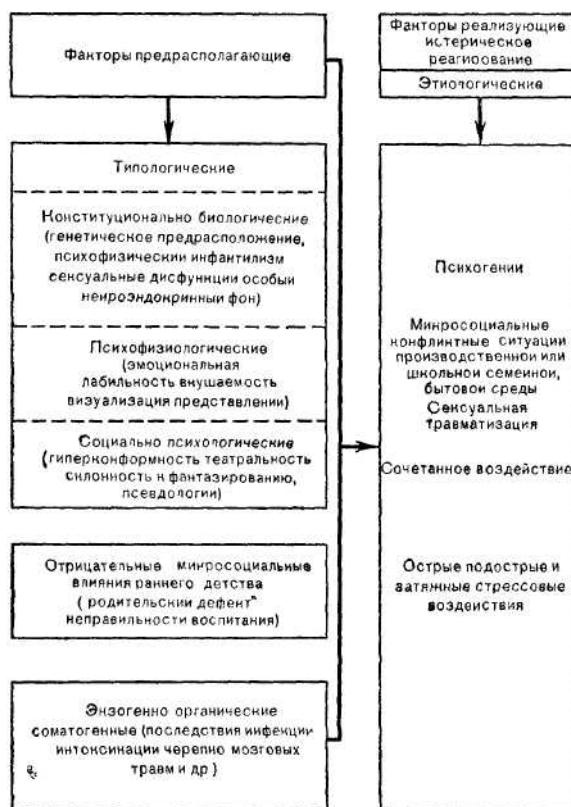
Фанторы предрасполагающие

Типологические

Конституционально биологические (генетическое предрасположение, психофизичесний инфантилизм сенсуальные дисфунции особый нейроэндокринный фон)

Психофизиологические (эмоциональная лабильность внушаемость визуализация представлении)

Социально психологические (гиперконформность театральность снлонность н фантазированию, псевдологии)

Отрицательные микросоциальные влияния раннего детства ( родительский дефект" неправильности воспитания)

Энзогенно органические соматогенные (последствия инфекции интоксинации черепно мозговых травм и др )

Фанторы реализующие истерическое реагирование

Этиологические

Психогении

Минросоциальные нонфлинтные ситуации производственной или школьной семейной, бытовой среды Сенсуальная травматизация

Сочетанное воздействие

Острые подострые и затяжные стрессовые воздействия